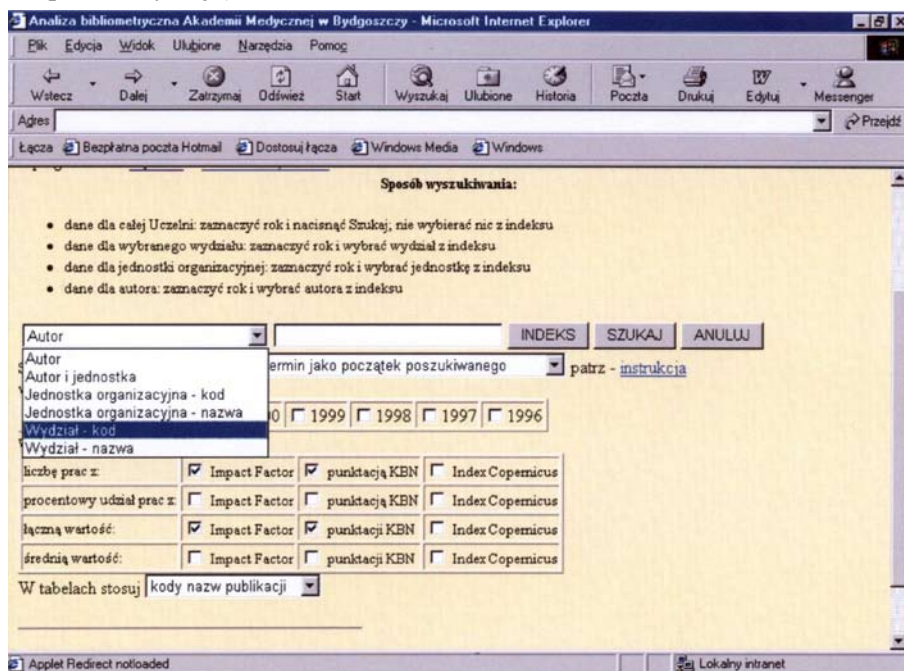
Analiza bibliometryczna Akademii Medycznej w Bydgoszczy - Microsoft Internet Explorer

Plik Edycja Widok Ulubione Narzędzia Pomoc

Wstecz Dalej Zatrzymaj Odśwież Start Wyszukaj Ulubione Historia Poczta Drukuj Edytuj Messenger

Adres

Przejdź

Łącza Bezpłatna poczta Hotmail Dostosuj łącza Windows Media Windows

Sposób wyszukiwania:

- dane dla całej Uczelni: zaznaczyć rok i nacisnąć Szukaj, nie wybierać nic z indeksu
- dane dla wybranego wydziału: zaznaczyć rok i wybrać wydział z indeksu
- dane dla jednostki organizacyjnej: zaznaczyć rok i wybrać jednostkę z indeksu
- dane dla autora: zaznaczyć rok i wybrać autora z indeksu

Autor

INDEKS SZUKAJ ANULUJ

Autor
Autor i jednostka
Jednostka organizacyjna - kod
Jednostka organizacyjna - nazwa
Wydział - kod
Wydział - nazwa

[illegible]ermin jako początek poszukiwanego patrz - instrukcja

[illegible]0 1999 1998 1997 1996

| liczbę prac z: | Impact Factor | punktacją KBN | Index Copernicus |
|---|---|---|---|
| procentowy udział prac z: | Impact Factor | punktacją KBN | Index Copernicus |
| łączną wartość: | Impact Factor | punktacji KBN | Index Copernicus |
| średnią wartość: | Impact Factor | punktacji KBN | Index Copernicus |

W tabelach stosuj kody nazw publikacji

Applet Redirect notloaded

Lokalny intranet